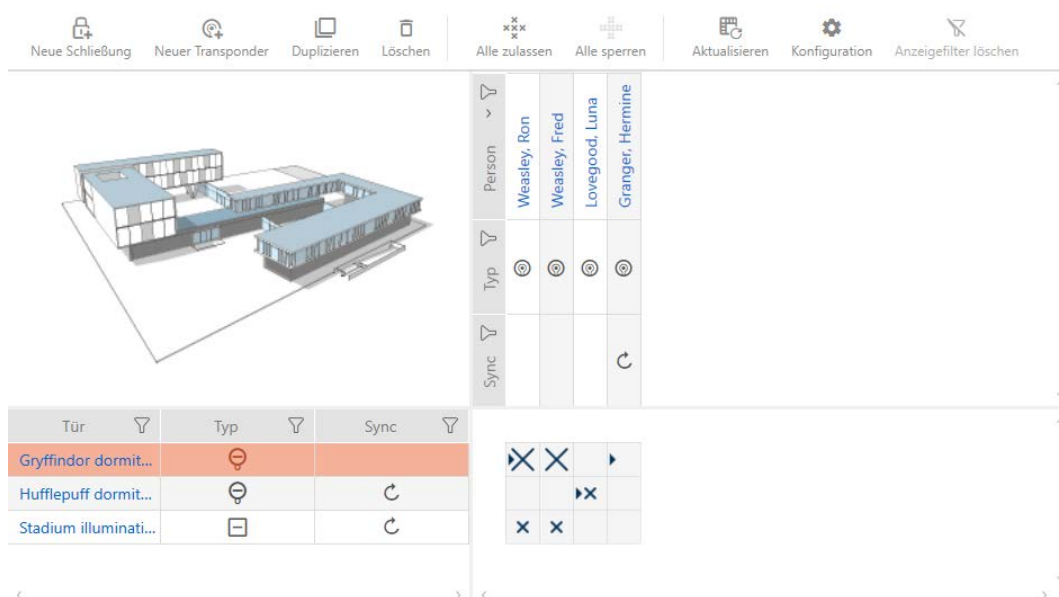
Neue Schließung Neuer Transponder Duplizieren Löschen Alle zulassen Alle sperren Aktualisieren Konfiguration Anzeigefilter löschen

Person

Weasley, Ron

Weasley, Fred

Lovegood, Luna

Granger, Hermine

Typ

Sync

| Tür | Typ | Sync |
|---|---|---|
| Gryffindor dormit... | | |
| Hufflepuff dormit... | | |
| Stadium illuminati... | | |